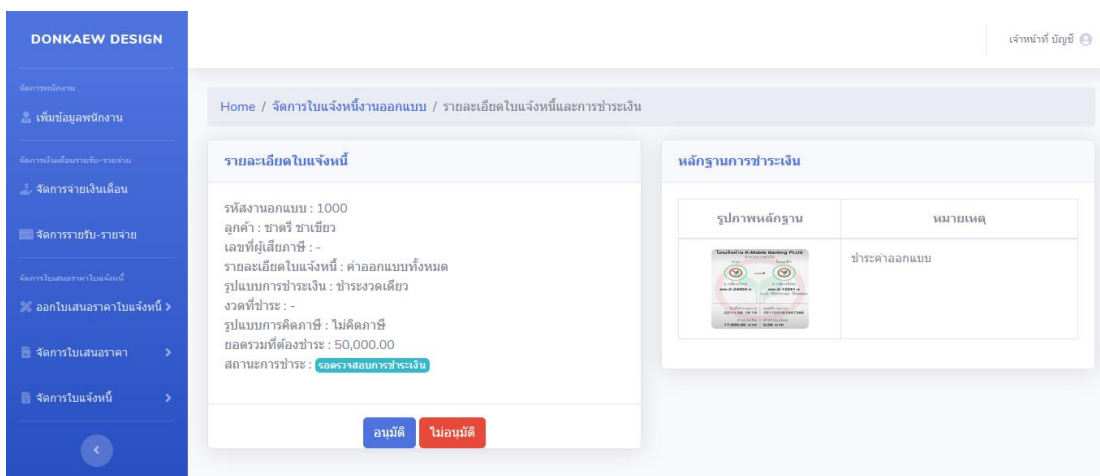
DONKAEW DESIGN

จัดการพนักงาน

เพิ่มข้อมูลพนักงาน

จัดการเงินเดือนรายรับ-รายจ่าย

จัดการจ่ายเงินเดือน

จัดการรายรับ-รายจ่าย

จัดการใบเสนอราคาใบแจ้งหนี้

ออกใบเสนอราคาใบแจ้งหนี้ >

จัดการใบเสนอราคา >

จัดการใบแจ้งหนี้ >

เจ้าหน้าที่ บัญชี

Home / จัดการใบแจ้งหนี้งานออกแบบ / รายละเอียดใบแจ้งหนี้และการชำระเงิน

รายละเอียดใบแจ้งหนี้

รหัสงานอกแบบ : 1000
ลูกค้า : ชาตรี ชาเขียว
เลขที่ผู้เสียภาษี : -
รายละเอียดใบแจ้งหนี้ : ค่าออกแบบทั้งหมด
รูปแบบการชำระเงิน : ชำระงวดเดียว
งวดที่ชำระ : -
รูปแบบการคิดภาษี : ไม่คิดภาษี
ยอดรวมที่ต้องชำระ : 50,000.00
สถานะการชำระ : รอตรวจสอบการชำระเงิน

อนุมัติ ไม่อนุมัติ

หลักฐานการชำระเงิน

| รูปภาพหลักฐาน | หมายเหตุ |
|---|---|
| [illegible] | ชำระค่าออกแบบ |